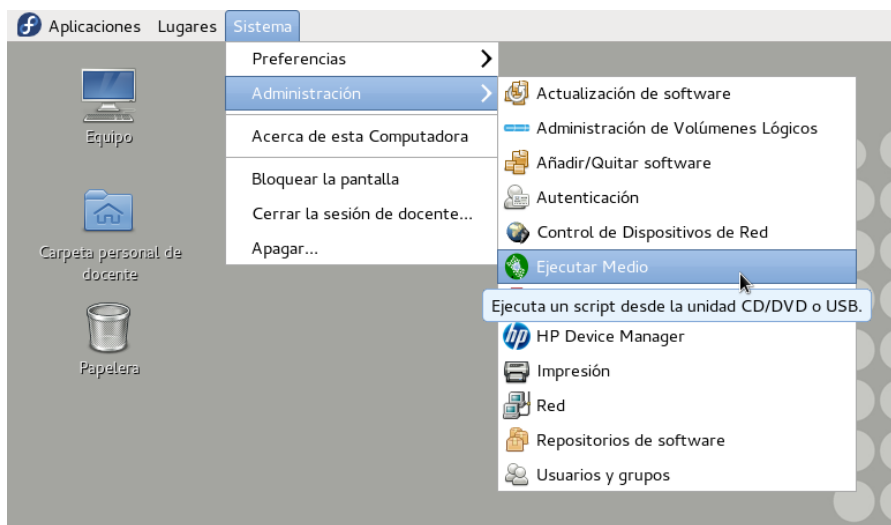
Aplicaciones Lugares Sistema

Preferencias

Administración

Acerca de esta Computadora

Bloquear la pantalla

Cerrar la sesión de docente...

Apagar...

Actualización de software

Administración de Volúmenes Lógicos

Añadir/Quitar software

Autenticación

Control de Dispositivos de Red

Ejecutar Medio

Ejecuta un script desde la unidad CD/DVD o USB.

HP Device Manager

Impresión

Red

Repositorios de software

Usuarios y grupos

Equipo

Carpeta personal de docente

Papelera